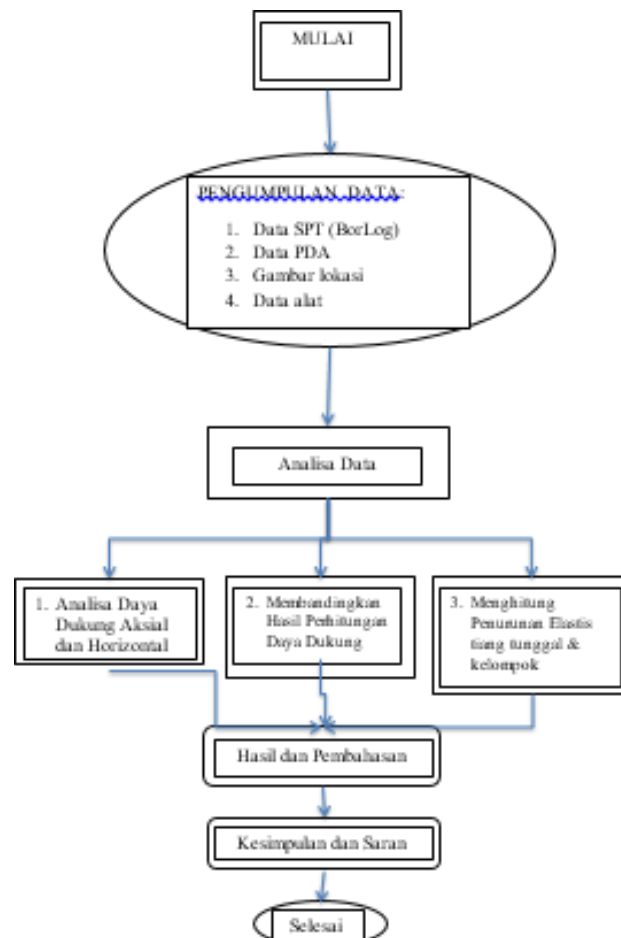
MULAI

PENGUMPULAN DATA:

1. Data SPT (BorLog)
2. Data PDA
3. Gambar lokasi
4. Data alat

Analisa Data

1. Analisa Daya Dukung Aksial dan Horizontal

2. Membandingkan Hasil Perhitungan Daya Dukung

3. Menghitung Penurunan Elastis tiang tunggal & kelompok

Hasil dan Pembahasan

Kesimpulan dan Saran

Selesai